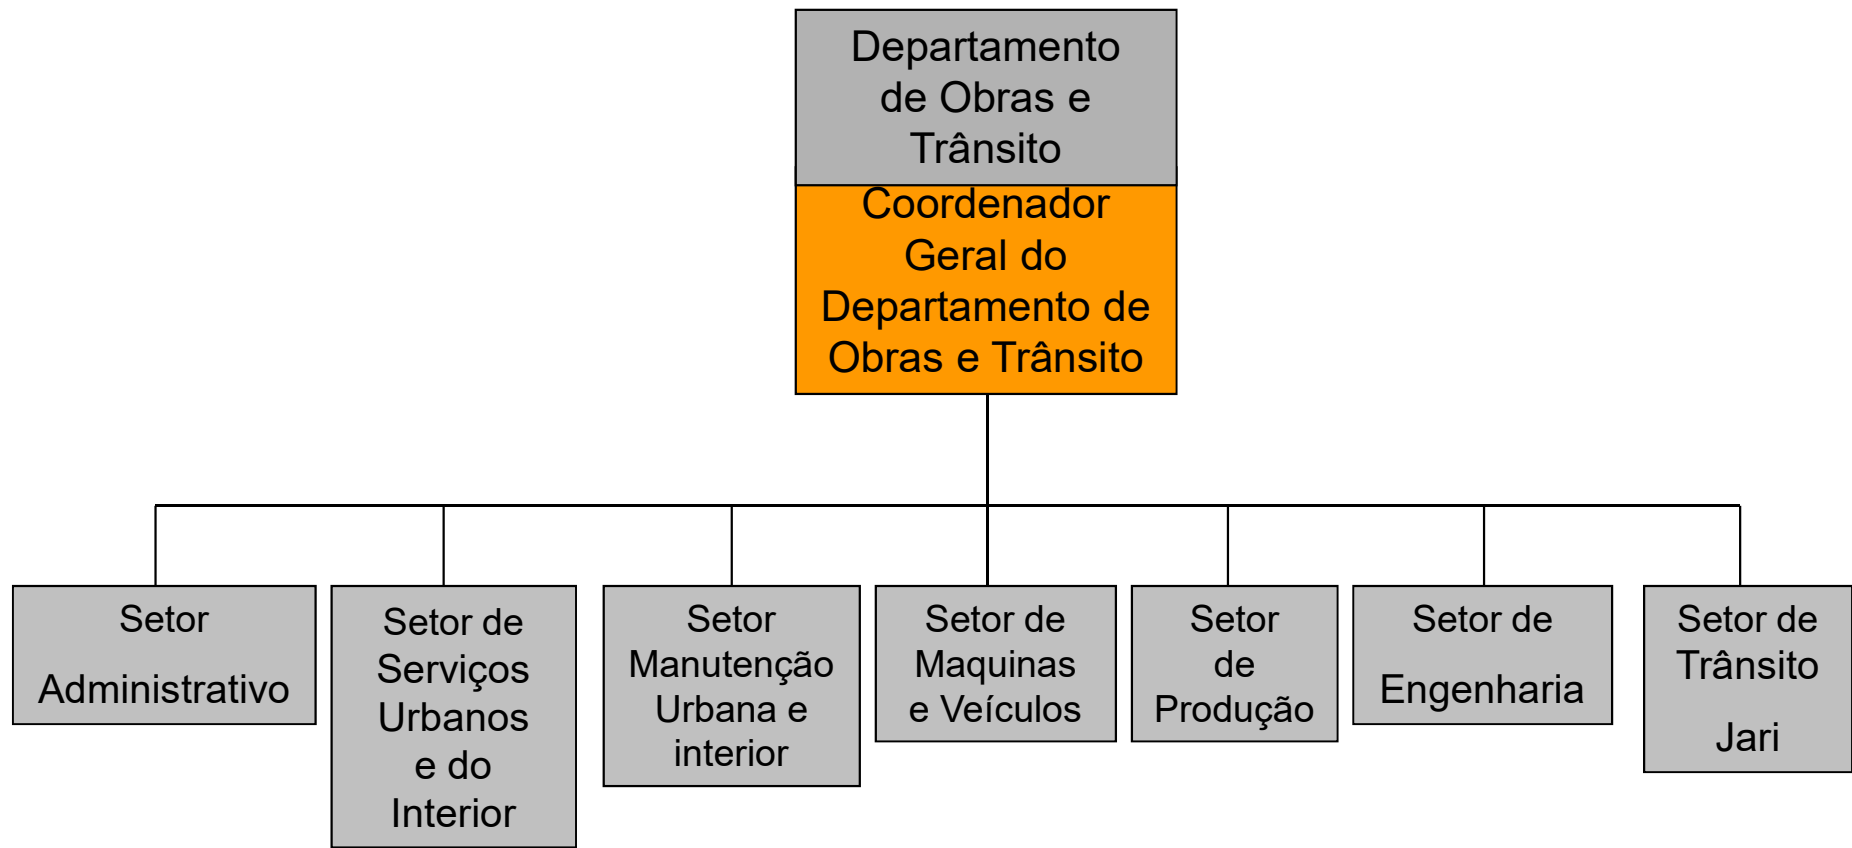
Departamento de Obras e Trânsito

Coordenador Geral do Departamento de Obras e Trânsito

Setor Administrativo

Setor de Serviços Urbanos e do Interior

Setor Manutenção Urbana e interior

Setor de Maquinas e Veículos

Setor de Produção

Setor de Engenharia

Setor de Trânsito Jari